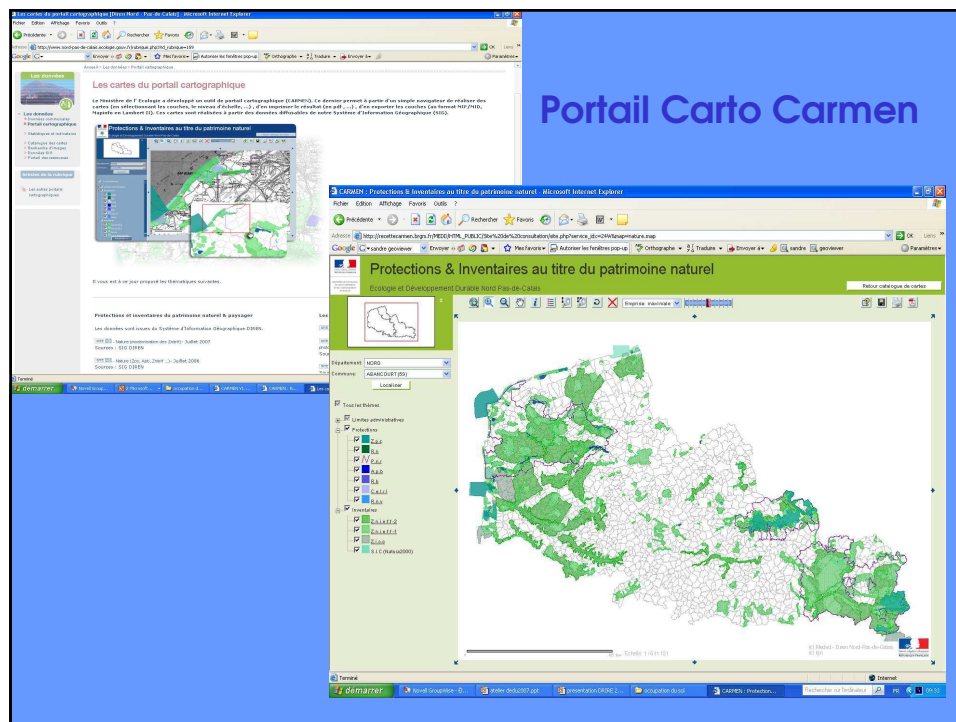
Portail Carto Carmen

Les cartes du portail cartographique [Diren Nord - Pas-de-Calais] - Microsoft Internet Explorer

Fichier Edition Affichage Favoris Outils ?

Précédente Rechercher Favoris

Adresse http://www.nord-pas-de-calais.ecologie.gouv.fr/rubrique.php3?id_rubrique=189

Les données

Les cartes du portail cartographique

Le Ministère de l' Ecologie a développé un outil de portail cartographique (CARMEN). Ce dernier permet à partir d'un simple navigateur de réaliser des cartes (en sélectionnant les couches, le niveau d'échelle, ...), d'en imprimer le résultat (en pdf ,...), d'en exporter les couches (au format MIF/MID, MapInfo en Lambert II). Ces cartes sont réalisées à partir des données diffusables de notre Système d'Information Géographique (SIG).

Protections & Inventaires au titre du patrimoine naturel

Il vous est à ce jour proposé les thématiques suivantes.

Protections et inventaires du patrimoine naturel & paysager

Les données sont issues du Système d'Information Géographique DIREN.

Sources : SIG DIREN

Sources : SIG DIREN

Terminé

démarrer

CARMEN : Protections & Inventaires au titre du patrimoine naturel - Microsoft Internet Explorer

Fichier Edition Affichage Favoris Outils ?

Précédente Rechercher Favoris

Adresse http://nocarmen.brgm.fr/MEDD/HTML_PUBLIC/Site%20de%20consultation/site.php?service_idx=24W&map=nature.map

Google sandre geoviewer Envoyer à Mes favoris Autoriser les fenêtres pop-up Orthographe Traduire Envoyer à sandre geoviewer Paramètres

Protections & Inventaires au titre du patrimoine naturel

Ecologie et Développement Durable Nord Pas-de-Calais

Retour catalogue de cartes

Emprise maximale

Département NORD

Commune ABANCOURT(59)

Localiser

Tous les thèmes

Limites administratives

Protections

Inventaires

Z.n.i.e.f.f.2

Z.n.i.e.f.f.1

Z.i.c.o

S.I.C (Natura2000)

Echelle : 1/4 ...

Terminé

Internet

démarrer

CARMEN : Protection...

occupation du sol

Rechercher sur l'ordinateur